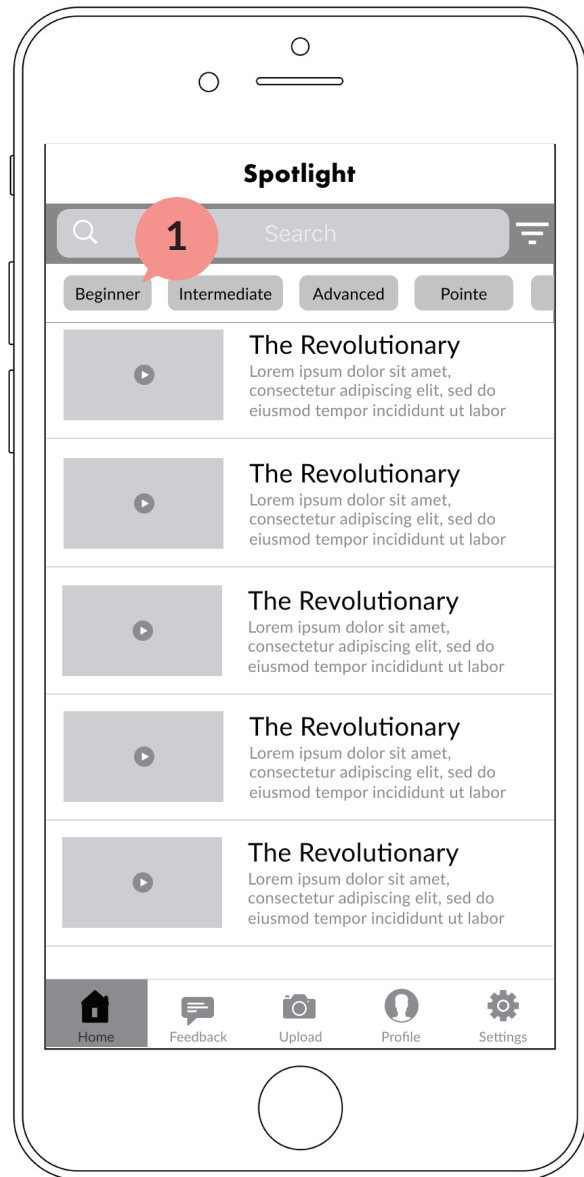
Spotlight

Search

1

Beginner Intermediate Advanced Pointe

The Revolutionary
Lorem ipsum dolor sit amet, consectetur adipiscing elit, sed do eiusmod tempor incididunt ut labor

The Revolutionary
Lorem ipsum dolor sit amet, consectetur adipiscing elit, sed do eiusmod tempor incididunt ut labor

The Revolutionary
Lorem ipsum dolor sit amet, consectetur adipiscing elit, sed do eiusmod tempor incididunt ut labor

The Revolutionary
Lorem ipsum dolor sit amet, consectetur adipiscing elit, sed do eiusmod tempor incididunt ut labor

The Revolutionary
Lorem ipsum dolor sit amet, consectetur adipiscing elit, sed do eiusmod tempor incididunt ut labor

Home Feedback Upload Profile Settings